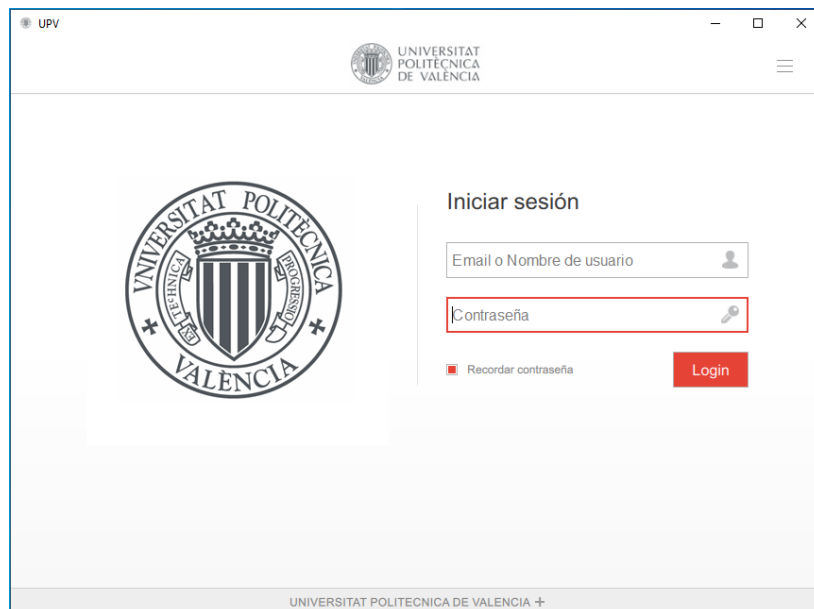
UPV

UNIVERSITAT
POLITÈCNICA
DE VALÈNCIA

VNIVERSITAT POLITÈCNICA
TE·CHNICA
PROGRESSIO
VALÈNCIA

Iniciar sesión

Email o Nombre de usuario

Contraseña

Recordar contraseña

Login

UNIVERSITAT POLITECNICA DE VALENCIA +